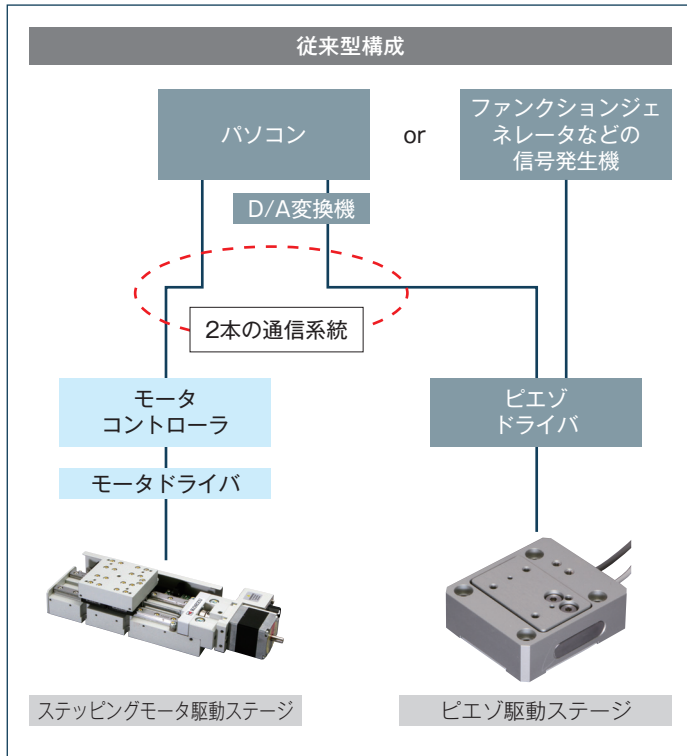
従来型構成

パソコン

or

ファンクションジェネレータなどの信号発生機

D/A変換機

2本の通信系統

モータ
コントローラ

モータドライバ

ピエゾ
ドライバ

ステッピングモータ駆動ステージ

ピエゾ駆動ステージ